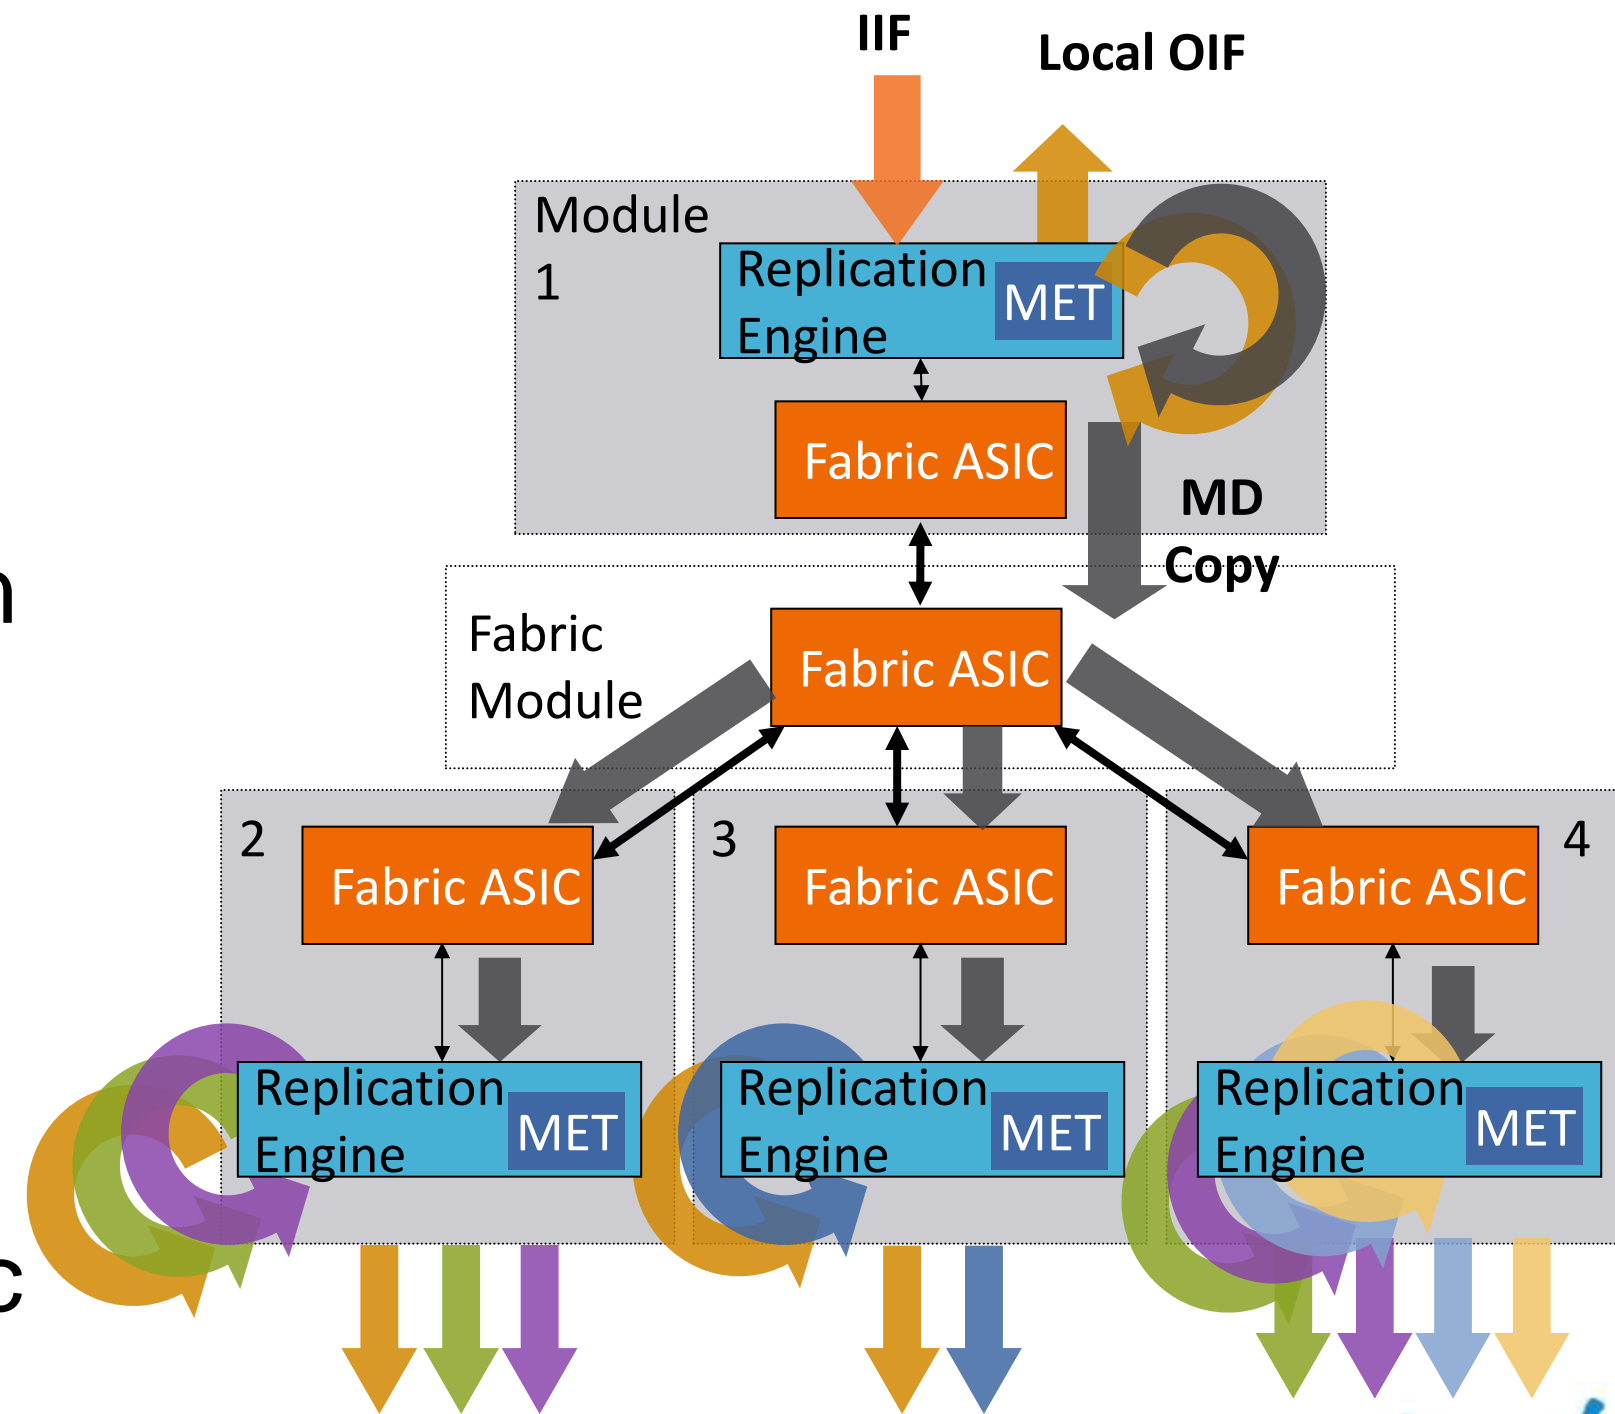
IIF

Local OIF

Module 1

Replication Engine

MET

Fabric ASIC

MD Copy

Fabric Module

Fabric ASIC

2

Fabric ASIC

3

Fabric ASIC

4

Fabric ASIC

Replication Engine

MET

Replication Engine

MET

Replication Engine

MET

n

c